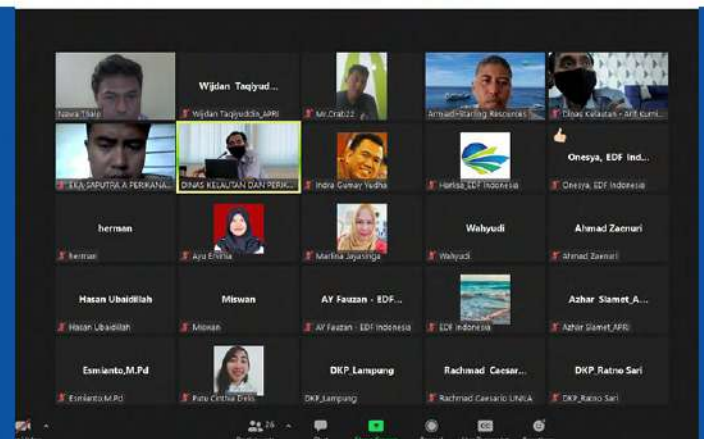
Nawa Tsani

Wijdan Taqiyud...
Wijdan Taqiyuddin_APRI

Mr.Crab22

Armadi-Starling Resources

Dinas Kelautan - Arif Kurni...

EKA SAPUTRA A PERIKANA...

DINAS KELAUTAN DAN PERIK...

Indra Gumay Yudha

Harlisa_EDF Indonesia

Onesya, EDF Ind...
Onesya, EDF Indonesia

herman
herman

Ayu Erlinia

Marlina Jayasinga

Wahyudi
Wahyudi

Ahmad Zaenuri
Ahmad Zaenuri

Hasan Ubaidillah
Hasan Ubaidillah

Miswan
Miswan

AY Fauzan - EDF...
AY Fauzan - EDF Indonesia

EDF Indonesia

Azhar Slamet_A...
Azhar Slamet_APRI

Esmianto,M.Pd
Esmianto,M.Pd

Putu Cinthia Delis

DKP_Lampung
DKP_Lampung

Rachmad Caesar...
Rachmad Caesario UNILA

DKP_Ratno Sari
DKP_Ratno Sari

26